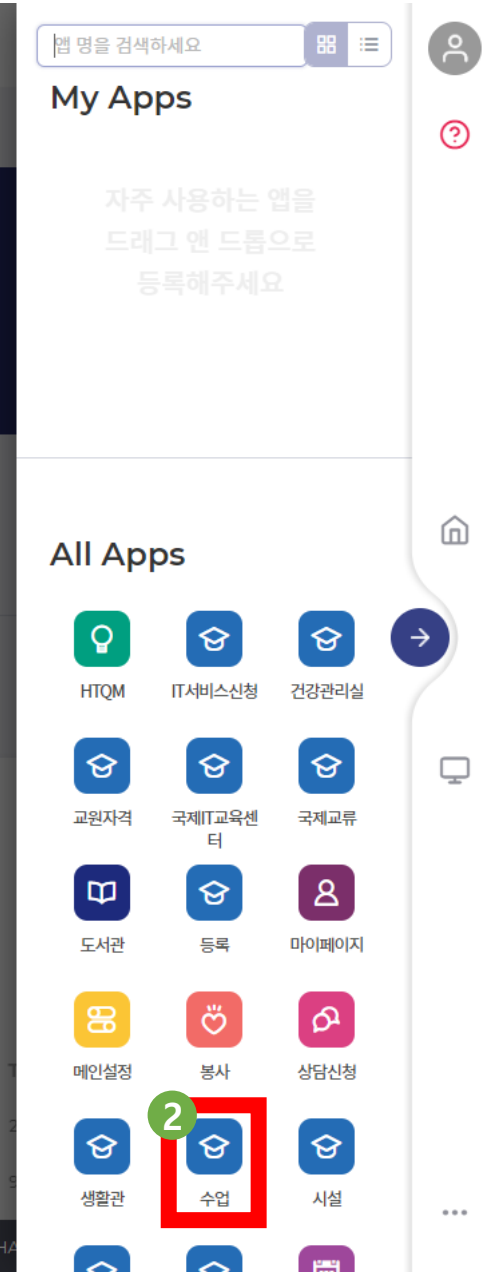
앱 명을 검색하세요

My Apps

자주 사용하는 앱을
드래그 앤 드롭으로
등록해주세요

All Apps

HTQM
IT서비스신청
건강관리실
교원자격
국제IT교육센터
국제교류
도서관
등록
마이페이지
메인설정
봉사
상담신청
2
생활관
수업
시설

...